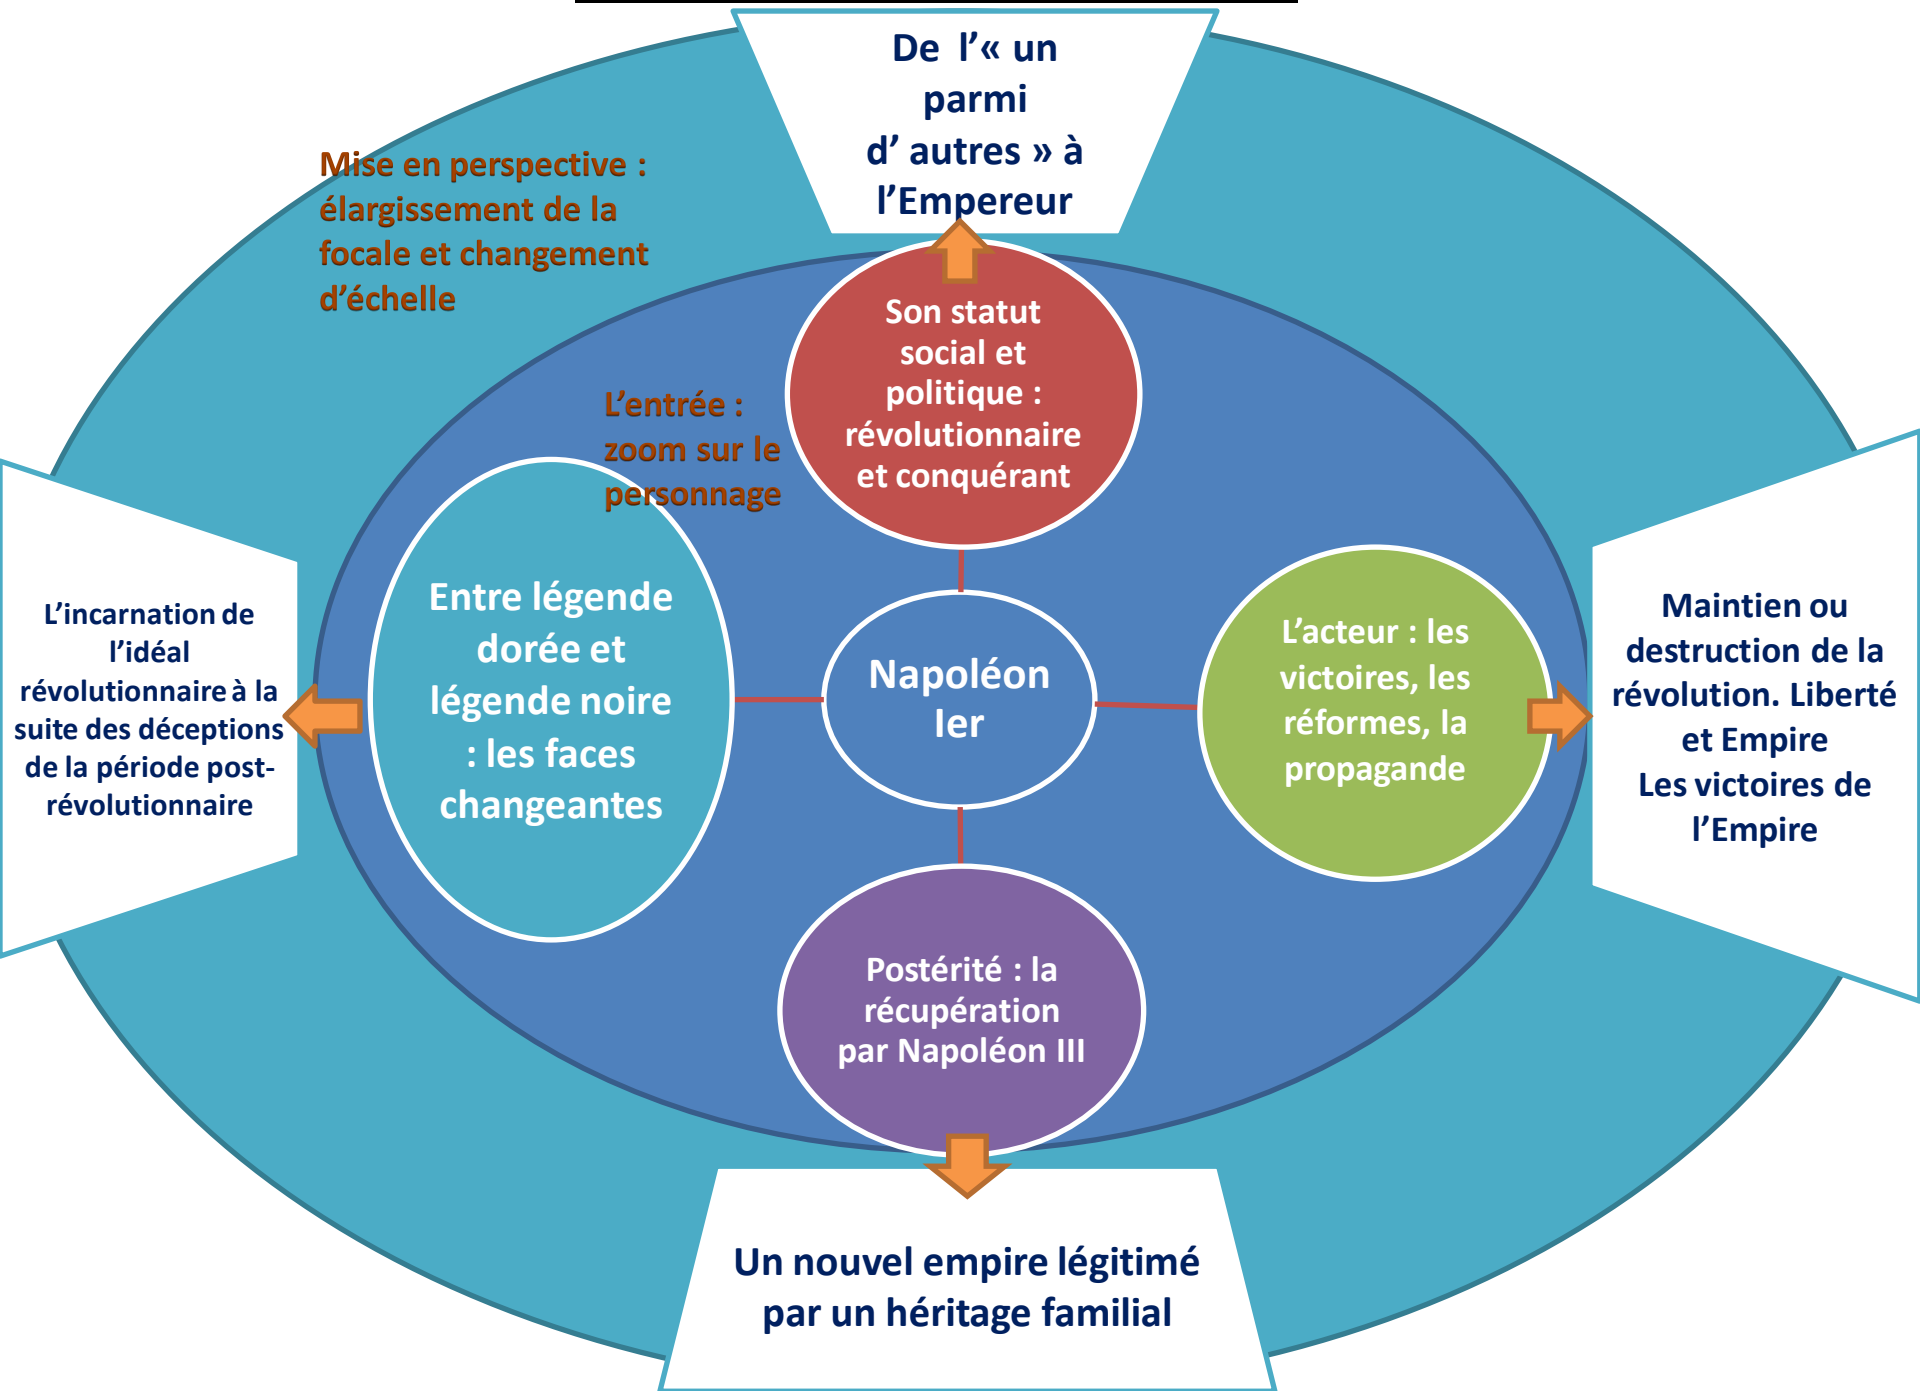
De l'« un parmi d' autres » à l'Empereur

Mise en perspective : élargissement de la focale et changement d'échelle

Son statut social et politique : révolutionnaire et conquérant

L'entrée : zoom sur le personnage

Entre légende dorée et légende noire : les faces changeantes

L'incarnation de l'idéal révolutionnaire à la suite des déceptions de la période post-révolutionnaire

Napoléon Ier

L'acteur : les victoires, les réformes, la propagande

Maintien ou destruction de la révolution. Liberté et Empire
Les victoires de l'Empire

Postérité : la récupération par Napoléon III

Un nouvel empire légitimé par un héritage familial